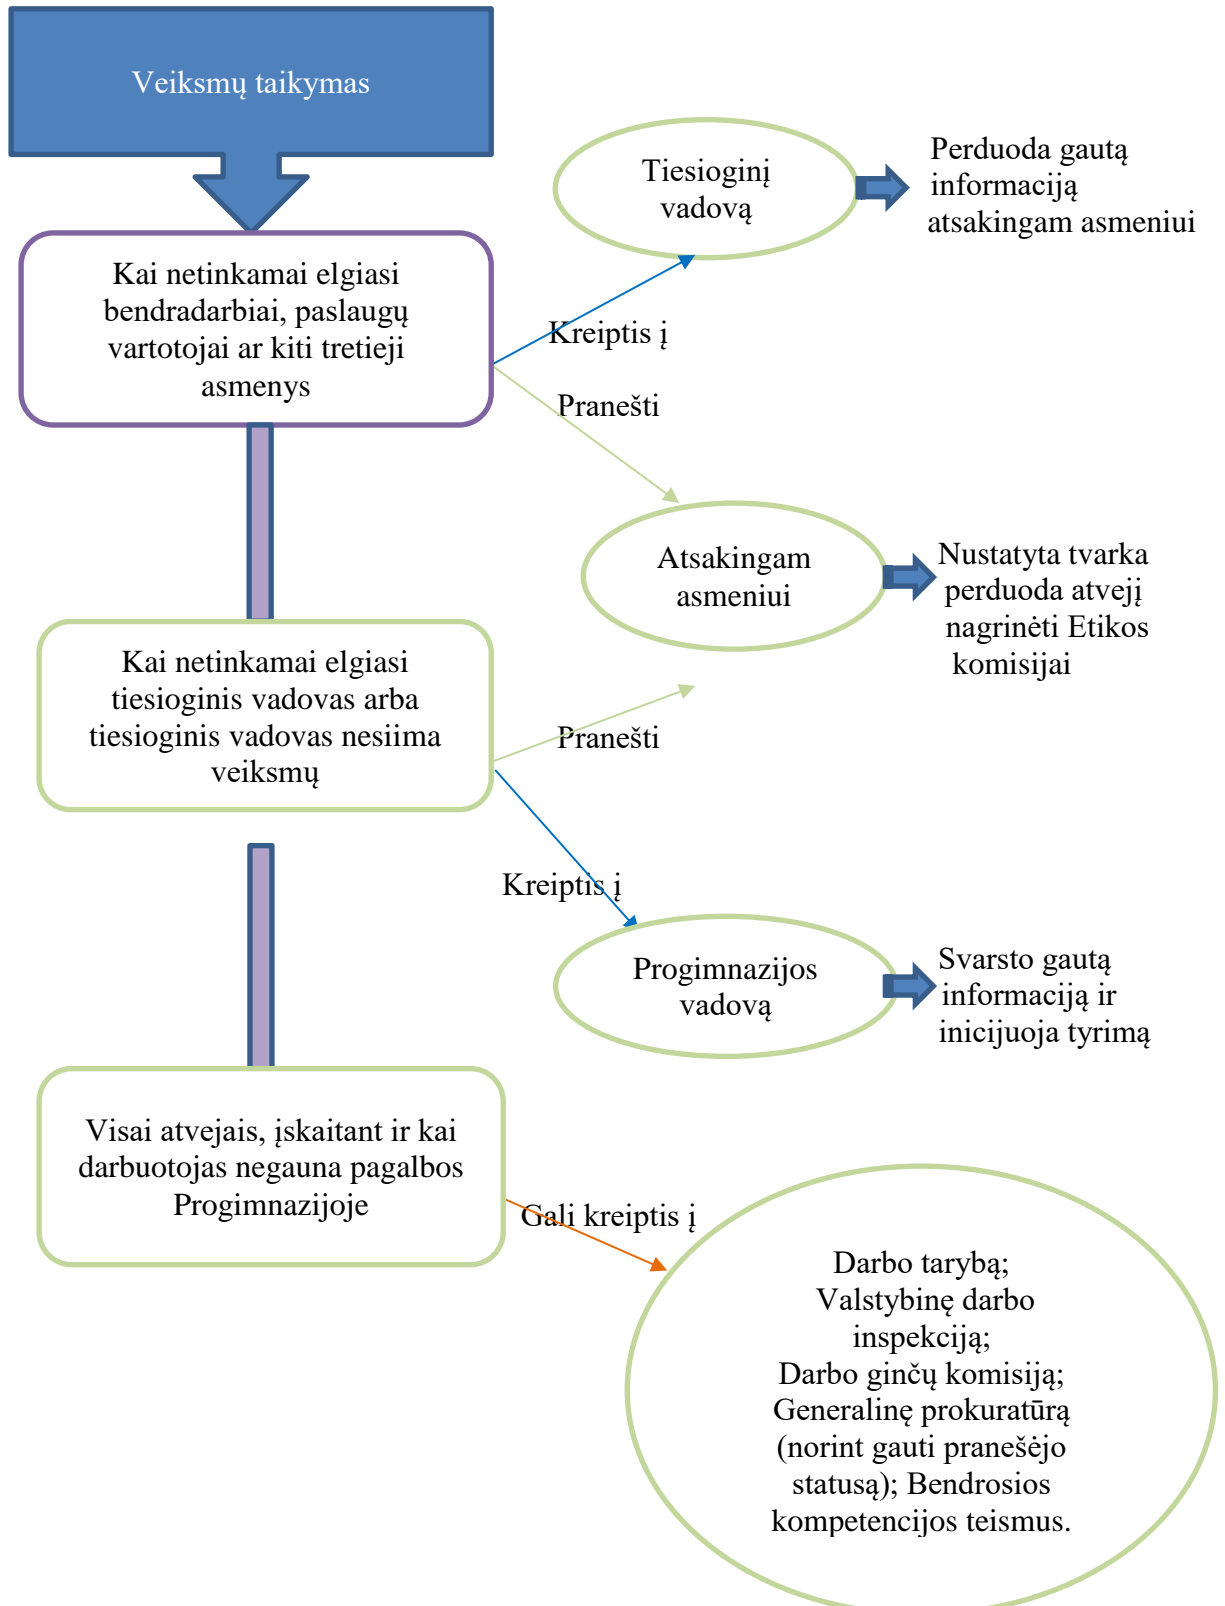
Veiksmų taikymas

Kai netinkamai elgiasi bendradarbiai, paslaugų vartotojai ar kiti tretieji asmenys

Kreiptis į

Tiesioginį vadovą

Perduoda gautą informaciją atsakingam asmeniui

Pranešti

Atsakingam asmeniui

Nustatyta tvarka perduoda atvejį nagrinėti Etikos komisijai

Kai netinkamai elgiasi tiesioginis vadovas arba tiesioginis vadovas nesiima veiksmų

Pranešti

Kreiptis į

Progimnazijos vadovą

Svarsto gautą informaciją ir inicijuoja tyrimą

Visai atvejais, įskaitant ir kai darbuotojas negauna pagalbos Progimnazijoje

Gali kreiptis į

Darbo tarybą; Valstybinę darbo inspekciją; Darbo ginčų komisiją; Generalinę prokuratūrą (norint gauti pranešėjo statusą); Bendrosios kompetencijos teismus.